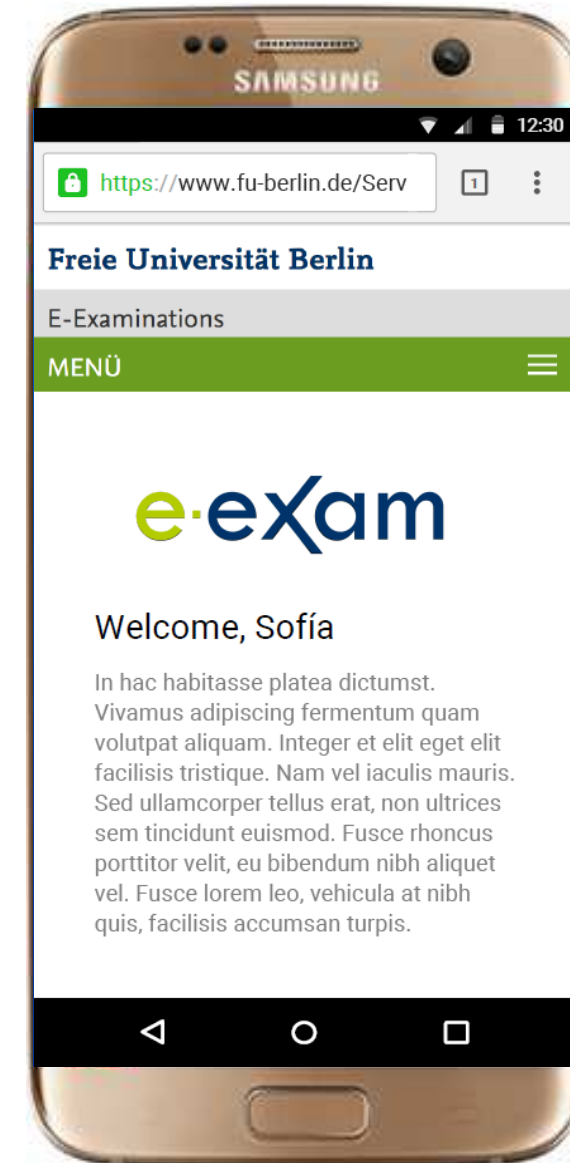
SAMSUNG

12:30

https://www.fu-berlin.de/Serv

1

Freie Universität Berlin

E-Examinations

MENÜ

e·exam

Welcome, Sofía

In hac habitasse platea dictumst. Vivamus adipiscing fermentum quam volutpat aliquam. Integer et elit eget elit facilisis tristique. Nam vel iaculis mauris. Sed ullamcorper tellus erat, non ultrices sem tincidunt euismod. Fusce rhoncus porttitor velit, eu bibendum nibh aliquet vel. Fusce lorem leo, vehicula at nibh quis, facilisis accumsan turpis.